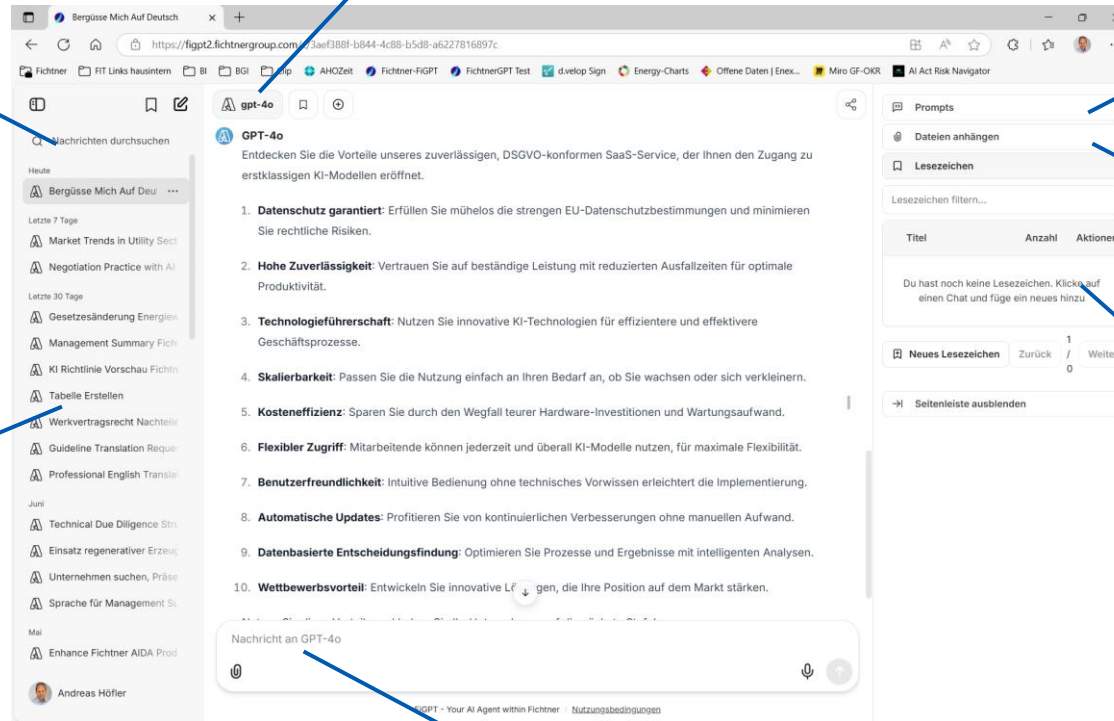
Bergüsse Mich Auf Deutsch × +

https://figpt2.fichtnergroup.com/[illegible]3aef388f-b844-4c88-b5d8-a6227816897c

Fichtner FIT Links hausintern BI BGI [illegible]lip AHOZeit Fichtner-FiGPT FichtnerGPT Test d.velop Sign Energy-Charts Offene Daten | Enex... Miro GF-OKR AI Act Risk Navigator

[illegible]achrichten durchsuchen

Heute
Bergüsse Mich Auf Deu ···

Letzte 7 Tage
Market Trends in Utility Sect
Negotiation Practice with AI

Letzte 30 Tage
Gesetzesänderung Energiew
Management Summary Fich
KI Richtlinie Vorschau Fichtn
Tabelle Erstellen
Werkvertragsrecht Nachteile
Guideline Translation Reque
Professional English Transla

Juni
Technical Due Diligence Stru
Einsatz regenerativer Erzeug
Unternehmen suchen, Präse
Sprache für Management Su

Mai
Enhance Fichtner AIDA Prod

Andreas Höfler

gpt-4o

GPT-4o
Entdecken Sie die Vorteile unseres zuverlässigen, DSGVO-konformen SaaS-Service, der Ihnen den Zugang zu erstklassigen KI-Modellen eröffnet.

1. **Datenschutz garantiert**: Erfüllen Sie mühelos die strengen EU-Datenschutzbestimmungen und minimieren Sie rechtliche Risiken.

2. **Hohe Zuverlässigkeit**: Vertrauen Sie auf beständige Leistung mit reduzierten Ausfallzeiten für optimale Produktivität.

3. **Technologieführerschaft**: Nutzen Sie innovative KI-Technologien für effizientere und effektivere Geschäftsprozesse.

4. **Skalierbarkeit**: Passen Sie die Nutzung einfach an Ihren Bedarf an, ob Sie wachsen oder sich verkleinern.

5. **Kosteneffizienz**: Sparen Sie durch den Wegfall teurer Hardware-Investitionen und Wartungsaufwand.

6. **Flexibler Zugriff**: Mitarbeitende können jederzeit und überall KI-Modelle nutzen, für maximale Flexibilität.

7. **Benutzerfreundlichkeit**: Intuitive Bedienung ohne technisches Vorwissen erleichtert die Implementierung.

8. **Automatische Updates**: Profitieren Sie von kontinuierlichen Verbesserungen ohne manuellen Aufwand.

9. **Datenbasierte Entscheidungsfindung**: Optimieren Sie Prozesse und Ergebnisse mit intelligenten Analysen.

10. **Wettbewerbsvorteil**: Entwickeln Sie innovative Lö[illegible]gen, die Ihre Position auf dem Markt stärken.

Nachricht an GPT-4o

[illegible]iGPT - Your AI Agent within Fichtner | Nutzungsbedingungen

Prompts
Dateien anhängen
Lesezeichen
Lesezeichen filtern...

| Titel | Anzahl | Aktionen |
|---|---|---|

Du hast noch keine Lesezeichen. Klicke auf einen Chat und füge ein neues hinzu

Neues Lesezeichen Zurück 1 / 0 Weite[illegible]

Seitenleiste ausblenden